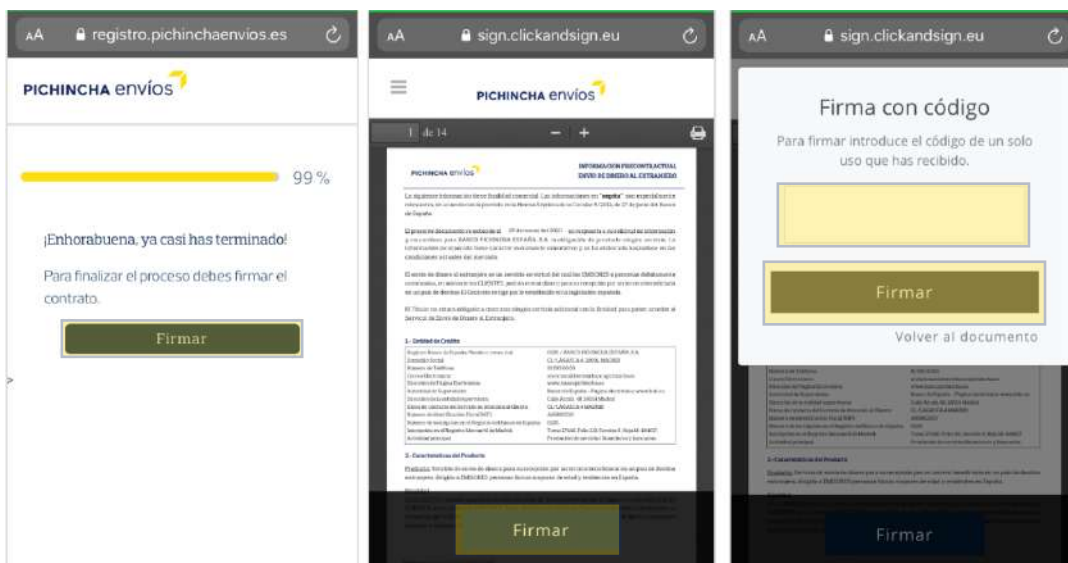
AA registro.pichinchaenvios.es

PICHINCHA envíos

99 %

¡Enhorabuena, ya casi has terminado!

Para finalizar el proceso debes firmar el contrato.

Firmar

AA sign.clickandsign.eu

PICHINCHA envíos

1 de 14

PICHINCHA envíos

INFORMACIÓN PRECONTRACTUAL ENVÍO DE DINERO AL EXTRANJERO

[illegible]

1.- Entidad de Crédito

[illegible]

2.- Características del Producto

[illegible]

Firmar

AA sign.clickandsign.eu

Firma con código

Para firmar introduce el código de un solo uso que has recibido.

Firmar

Volver al documento

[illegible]

2.- Características del Producto

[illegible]

Firmar